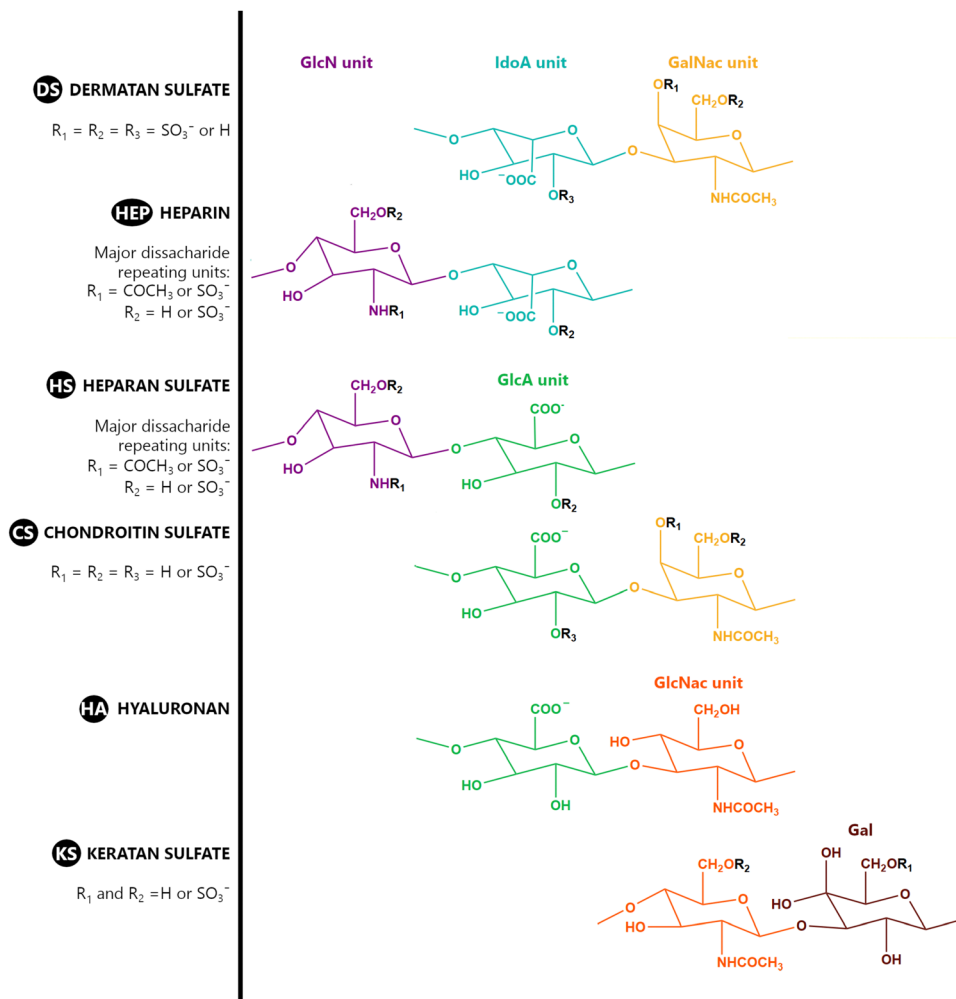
DS DERMATAN SULFATE

$R_1 = R_2 = R_3 = SO_3^-$ or H

GlcN unit

IdoA unit

GalNac unit

$OR_1$

$CH_2OR_2$

O

O

O

O

HO

$^-OOC$

$OR_3$

$NHCOCH_3$

HEP HEPARIN

Major dissacharide repeating units:
$R_1 = COCH_3$ or $SO_3^-$
$R_2 =$ H or $SO_3^-$

$CH_2OR_2$

O

O

O

O

HO

$NHR_1$

HO

$^-OOC$

$OR_2$

HS HEPARAN SULFATE

Major dissacharide repeating units:
$R_1 = COCH_3$ or $SO_3^-$
$R_2 =$ H or $SO_3^-$

GlcA unit

$CH_2OR_2$

$COO^-$

O

O

O

O

HO

$NHR_1$

HO

$OR_2$

CS CHONDROITIN SULFATE

$R_1 = R_2 = R_3 =$ H or $SO_3^-$

$COO^-$

$OR_1$

$CH_2OR_2$

O

O

O

O

HO

$OR_3$

$NHCOCH_3$

HA HYALURONAN

GlcNac unit

$COO^-$

$CH_2OH$

O

HO

O

O

O

HO

OH

$NHCOCH_3$

KS KERATAN SULFATE

$R_1$ and $R_2$ =H or $SO_3^-$

Gal

OH

$CH_2OR_2$

$CH_2OR_1$

HO

O

O

O

O

HO

$NHCOCH_3$

OH